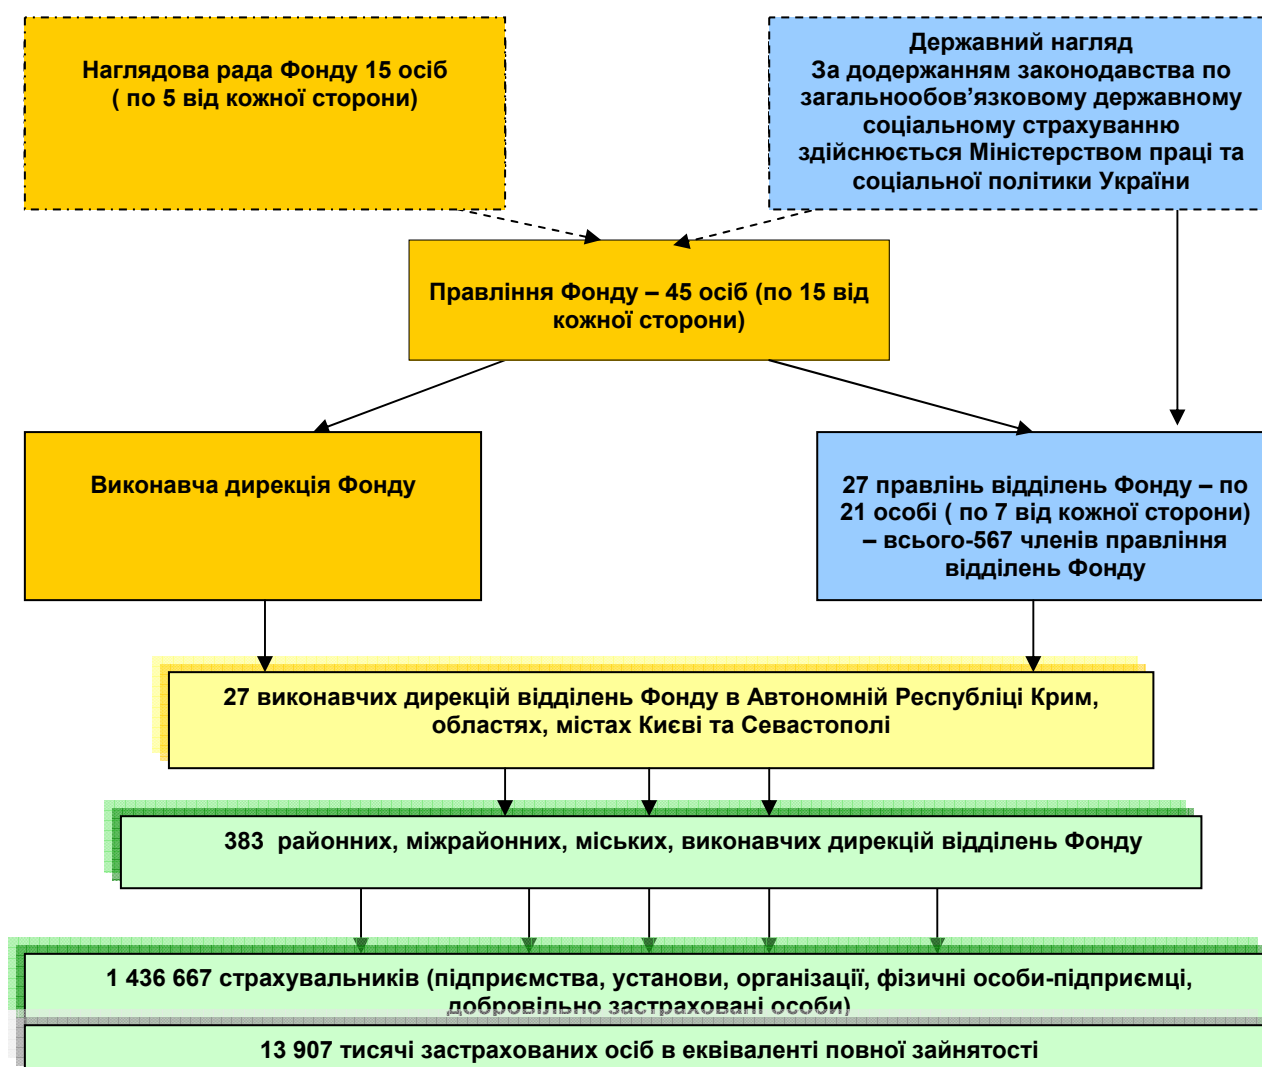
Наглядова рада Фонду 15 осіб ( по 5 від кожної сторони)

Державний нагляд
За додержанням законодавства по загальнообов’язковому державному соціальному страхуванню здійснюється Міністерством праці та соціальної політики України

Правління Фонду – 45 осіб (по 15 від кожної сторони)

Виконавча дирекція Фонду

27 правлінь відділень Фонду – по 21 особі ( по 7 від кожної сторони) – всього-567 членів правління відділень Фонду

27 виконавчих дирекцій відділень Фонду в Автономній Республіці Крим, областях, містах Києві та Севастополі

383 районних, міжрайонних, міських, виконавчих дирекцій відділень Фонду

1 436 667 страхувальників (підприємства, установи, організації, фізичні особи-підприємці, добровільно застраховані особи)

13 907 тисячі застрахованих осіб в еквіваленті повної зайнятості